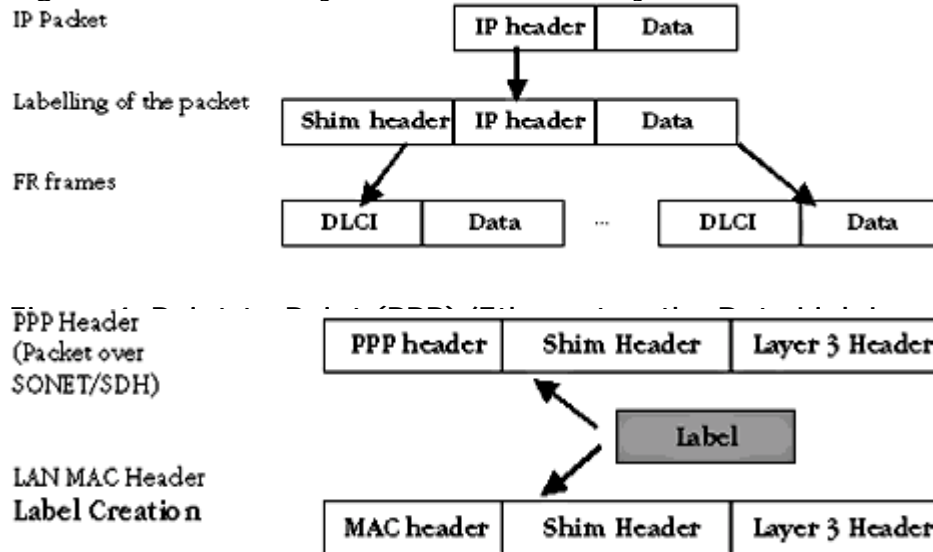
IP Packet

IP header | Data

Labelling of the packet

Shim header | IP header | Data

FR frames

DLCI | Data ... DLCI | Data

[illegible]

PPP Header (Packet over SONET/SDH)

PPP header | Shim Header | Layer 3 Header

Label

LAN MAC Header
Label Creation

MAC header | Shim Header | Layer 3 Header